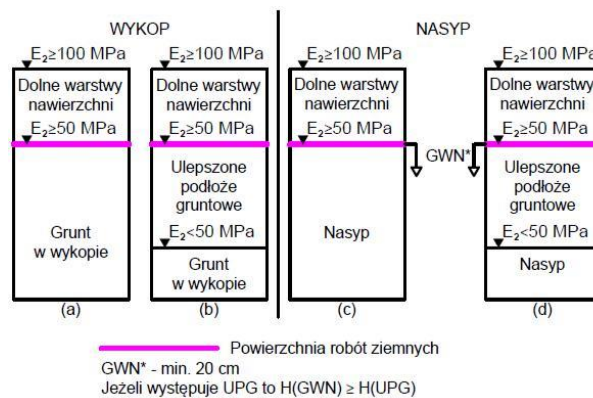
WYKOP

NASYP

$E_2 \geq 100$ MPa
Dolne warstwy nawierzchni
$E_2 \geq 50$ MPa
Grunt w wykopie
(a)

$E_2 \geq 100$ MPa
Dolne warstwy nawierzchni
$E_2 \geq 50$ MPa
Ulepszone podłoże gruntowe
$E_2 < 50$ MPa
Grunt w wykopie
(b)

$E_2 \geq 100$ MPa
Dolne warstwy nawierzchni
$E_2 \geq 50$ MPa
Nasyp
(c)

GWN*

GWN*

$E_2 \geq 100$ MPa
Dolne warstwy nawierzchni
$E_2 \geq 50$ MPa
Ulepszone podłoże gruntowe
$E_2 < 50$ MPa
Nasyp
(d)

Powierzchnia robót ziemnych
GWN* - min. 20 cm
Jeżeli występuje UPG to H(GWN) ≥ H(UPG)